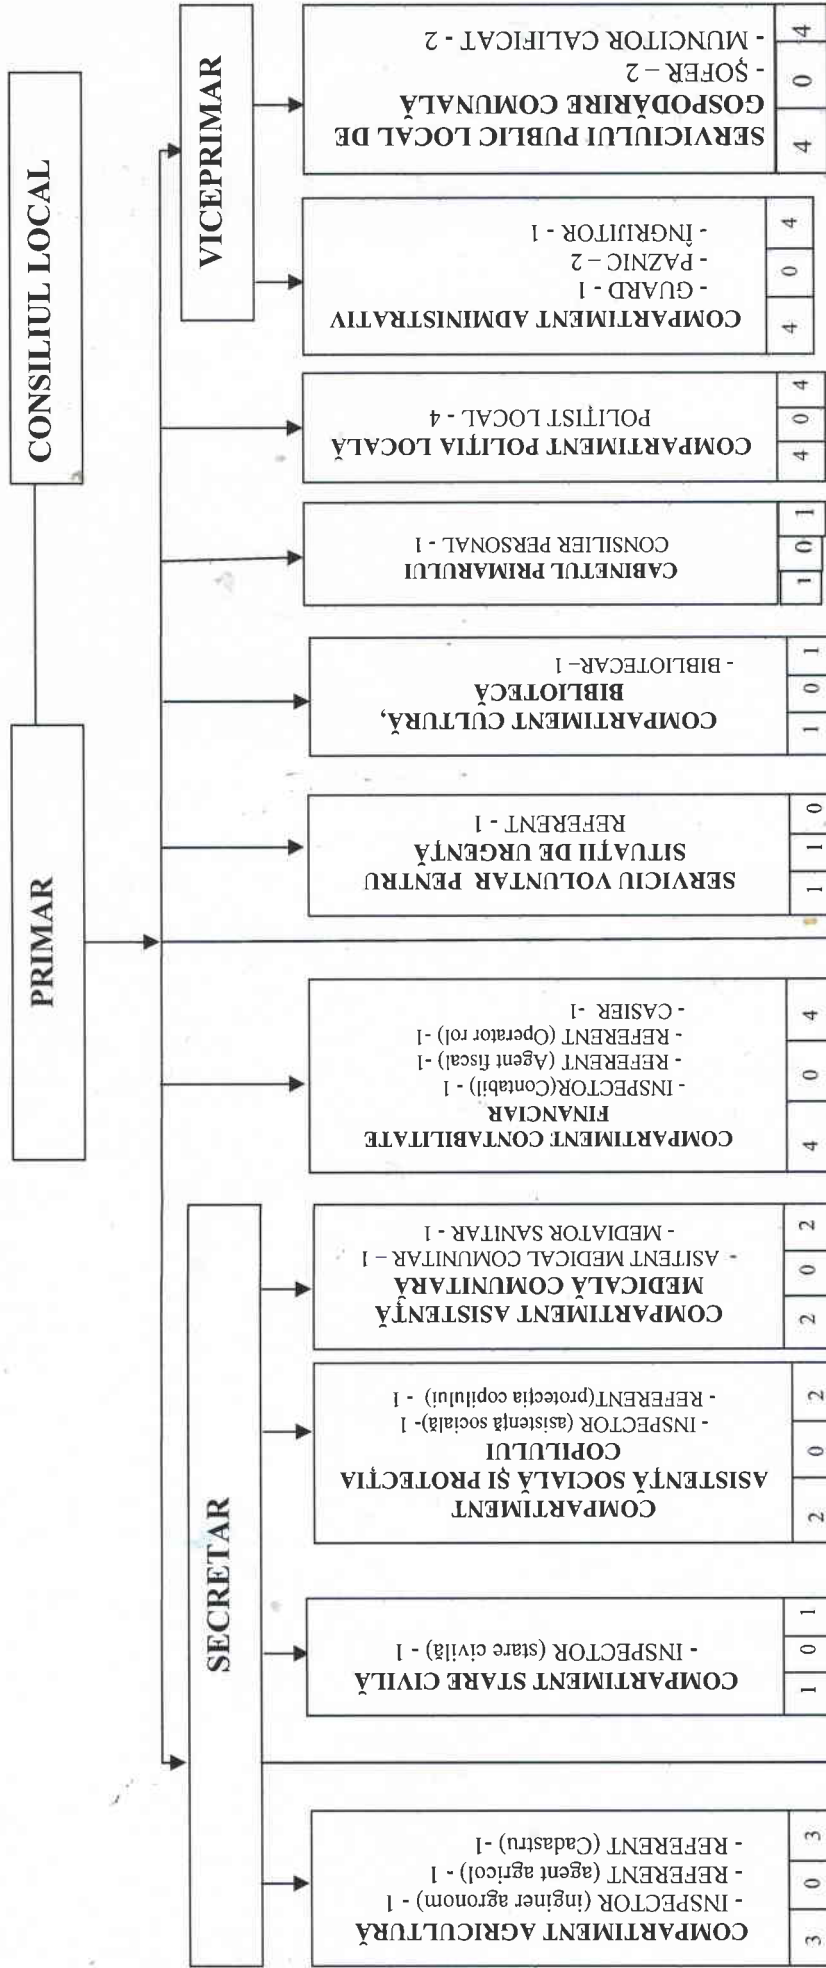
CONSILIUL LOCAL

PRIMAR

VICEPRIMAR

SECRETAR

SERVICIULUI PUBLIC LOCAL DE GOSPODĂRIRE COMUNALĂ
- ŞOFER – 2
- MUNCITOR CALIFICAT - 2

| 4 | 0 | 4 |
|---|---|---|

COMPARTIMENT ADMINISTRATIV
- GUARD - 1
- PAZNIC – 2
- ÎNGRIJITOR - 1

| 4 | 0 | 4 |
|---|---|---|

COMPARTIMENT POLIȚIA LOCALĂ
POLIȚIST LOCAL - 4

| 4 | 0 | 4 |
|---|---|---|

CABINETUL PRIMARULUI
CONSILIER PERSONAL - 1

| 1 | 0 | 1 |
|---|---|---|

COMPARTIMENT CULTURĂ, BIBLIOTECĂ
- BIBLIOTECAR - 1

| 1 | 0 | 1 |
|---|---|---|

SERVICIU VOLUNTAR PENTRU SITUAȚII DE URGENȚĂ
REFERENT - 1

| 1 | 1 | 0 |
|---|---|---|

COMPARTIMENT CONTABILITATE FINANCIAR
- INSPECTOR(Contabil) - 1
- REFERENT (Agent fiscal) - 1
- REFERENT (Operator rol) - 1
- CASIER - 1

| 4 | 0 | 4 |
|---|---|---|

COMPARTIMENT ASISTENȚĂ MEDICALĂ COMUNITARĂ
- ASIȚENT MEDICAL COMUNITAR – 1
- MEDIATOR SANITAR - 1

| 2 | 0 | 2 |
|---|---|---|

COMPARTIMENT ASISTENȚĂ SOCIALĂ ȘI PROTECȚIA COPILULUI
- INSPECTOR (asistența socială) - 1
- REFERENT(protecția copilului) - 1

| 2 | 0 | 2 |
|---|---|---|

COMPARTIMENT STARE CIVILĂ
- INSPECTOR (stare civilă) - 1

| 1 | 0 | 1 |
|---|---|---|

COMPARTIMENT AGRICULTURĂ
- INSPECTOR (inginer agronom) - 1
- REFERENT (agent agricol) - 1
- REFERENT (Cadastru) - 1

| 3 | 0 | 3 |
|---|---|---|